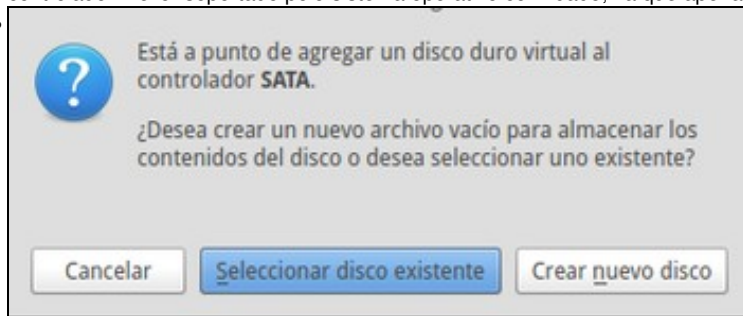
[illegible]

?

Está a punto de agregar un disco duro virtual al controlador SATA.

¿Desea crear un nuevo archivo vacío para almacenar los contenidos del disco o desea seleccionar uno existente?

Cancelar

Seleccionar disco existente

Crear nuevo disco